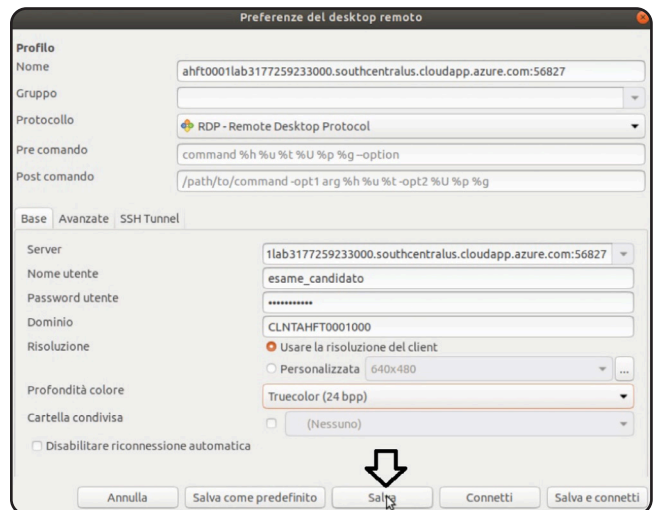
Preferenze del desktop remoto

Profilo

Nome ahft0001lab3177259233000.southcentralus.cloudapp.azure.com:56827

Gruppo

Protocollo RDP - Remote Desktop Protocol

Pre comando command %h %u %t %U %p %g --option

Post comando /path/to/command -opt1 arg %h %u %t -opt2 %U %p %g

Base Avanzate SSH Tunnel

Server 1lab3177259233000.southcentralus.cloudapp.azure.com:56827

Nome utente esame_candidato

Password utente ••••••••••••

Dominio CLNTAHFT0001000

Risoluzione Usare la risoluzione del client

Personalizzata 640x480 ...

Profondità colore Truecolor (24 bpp)

Cartella condivisa (Nessuno)

Disabilitare riconnessione automatica

Annulla Salva come predefinito Salva Connetti Salva e connetti